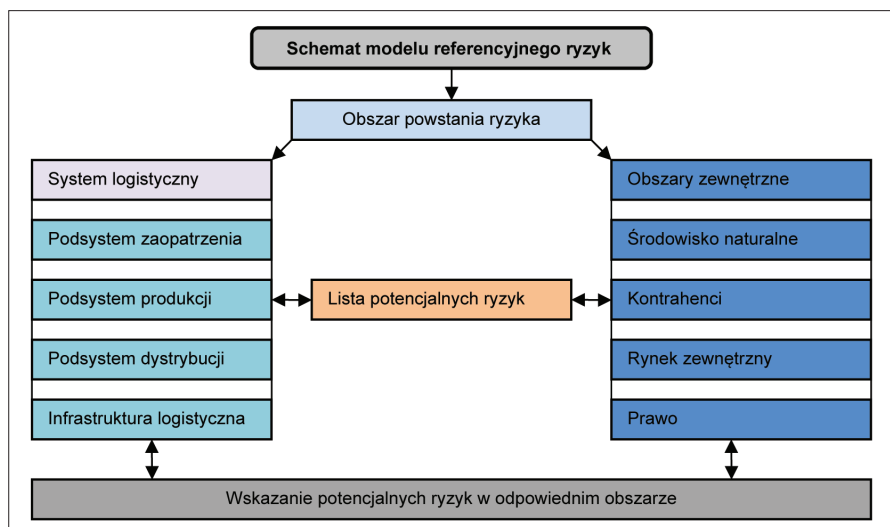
Schemat modelu referencyjnego ryzyk

Obszar powstania ryzyka

System logistyczny

Podsystem zaopatrzenia

Podsystem produkcji

Podsystem dystrybucji

Infrastruktura logistyczna

Lista potencjalnych ryzyk

Obszary zewnętrzne

Środowisko naturalne

Kontrahenci

Rynek zewnętrzny

Prawo

Wskazanie potencjalnych ryzyk w odpowiednim obszarze